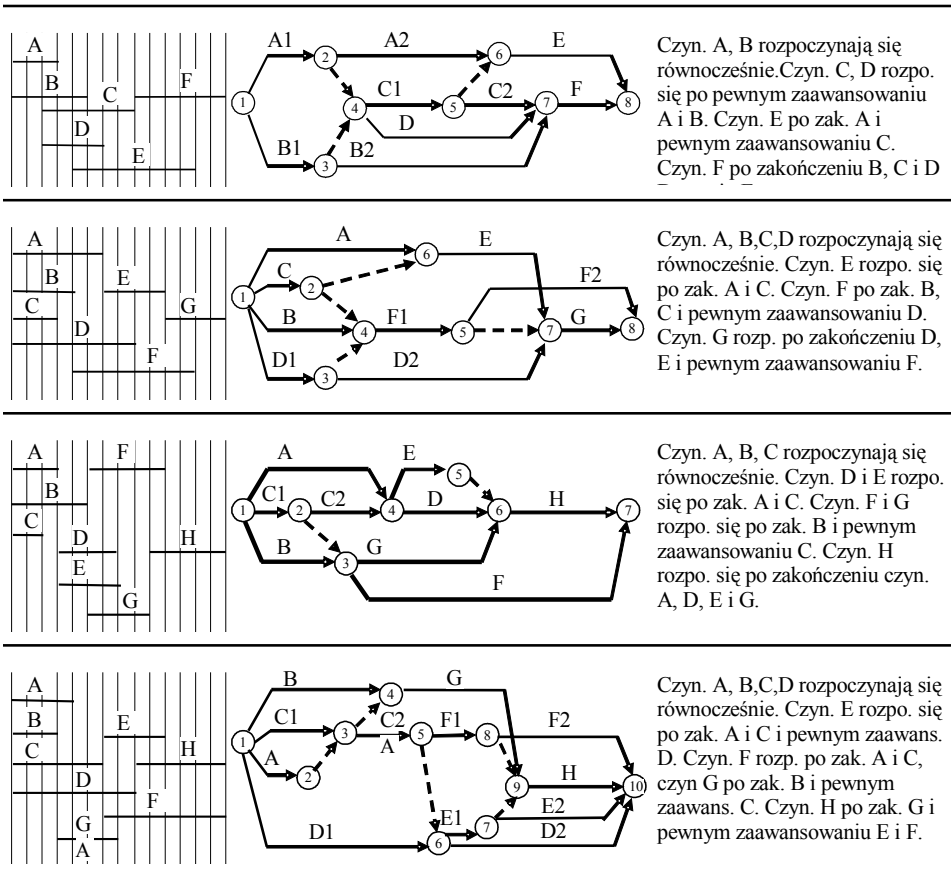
A B C F D E

A1 A2 E 1 2 6 C1 C2 F 4 5 7 8 D B1 B2 3

Czyn. A, B rozpoczynają się równocześnie.Czyn. C, D rozpo. się po pewnym zaawansowaniu A i B. Czyn. E po zak. A i pewnym zaawansowaniu C. Czyn. F po zakończeniu B, C i D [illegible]

A B E C G D F

A E 6 C 2 F2 1 B F1 G 4 5 7 8 D1 D2 3

Czyn. A, B,C,D rozpoczynają się równocześnie. Czyn. E rozpo. się po zak. A i C. Czyn. F po zak. B, C i pewnym zaawansowaniu D. Czyn. G rozp. po zakończeniu D, E i pewnym zaawansowaniu F.

A F B C D H E G

A E 5 C1 C2 D H 1 2 4 6 7 B G 3 F

Czyn. A, B, C rozpoczynają się równocześnie. Czyn. D i E rozpo. się po zak. A i C. Czyn. F i G rozpo. się po zak. B i pewnym zaawansowaniu C. Czyn. H rozpo. się po zakończeniu czyn. A, D, E i G.

A B E C H D F G A

B G 4 C1 C2 F1 F2 1 3 5 8 A A H 2 9 10 E1 E2 D1 7 D2 6

Czyn. A, B,C,D rozpoczynają się równocześnie. Czyn. E rozpo. się po zak. A i C i pewnym zaawans. D. Czyn. F rozp. po zak. A i C, czyn G po zak. B i pewnym zaawans. C. Czyn. H po zak. G i pewnym zaawansowaniu E i F.